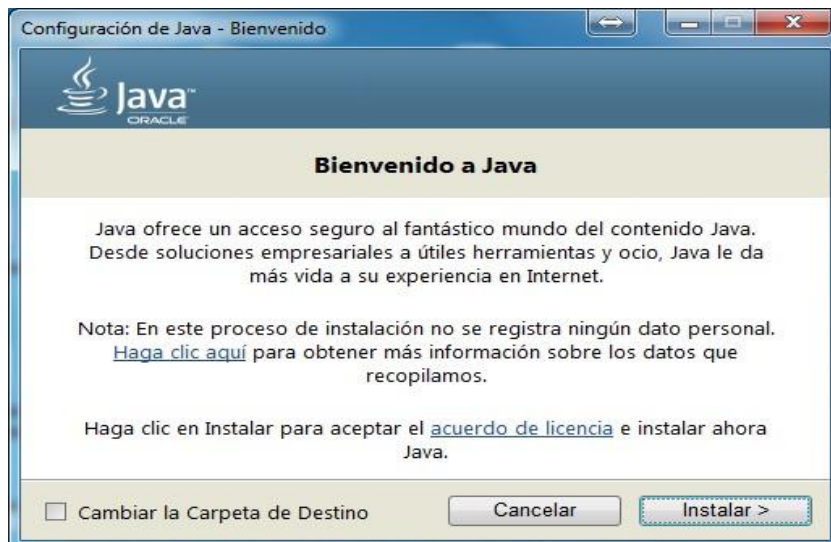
Configuración de Java - Bienvenido

Java™
ORACLE

Bienvenido a Java

Java ofrece un acceso seguro al fantástico mundo del contenido Java. Desde soluciones empresariales a útiles herramientas y ocio, Java le da más vida a su experiencia en Internet.

Nota: En este proceso de instalación no se registra ningún dato personal. Haga clic aquí para obtener más información sobre los datos que recopilamos.

Haga clic en Instalar para aceptar el acuerdo de licencia e instalar ahora Java.

Cambiar la Carpeta de Destino

Cancelar

Instalar >